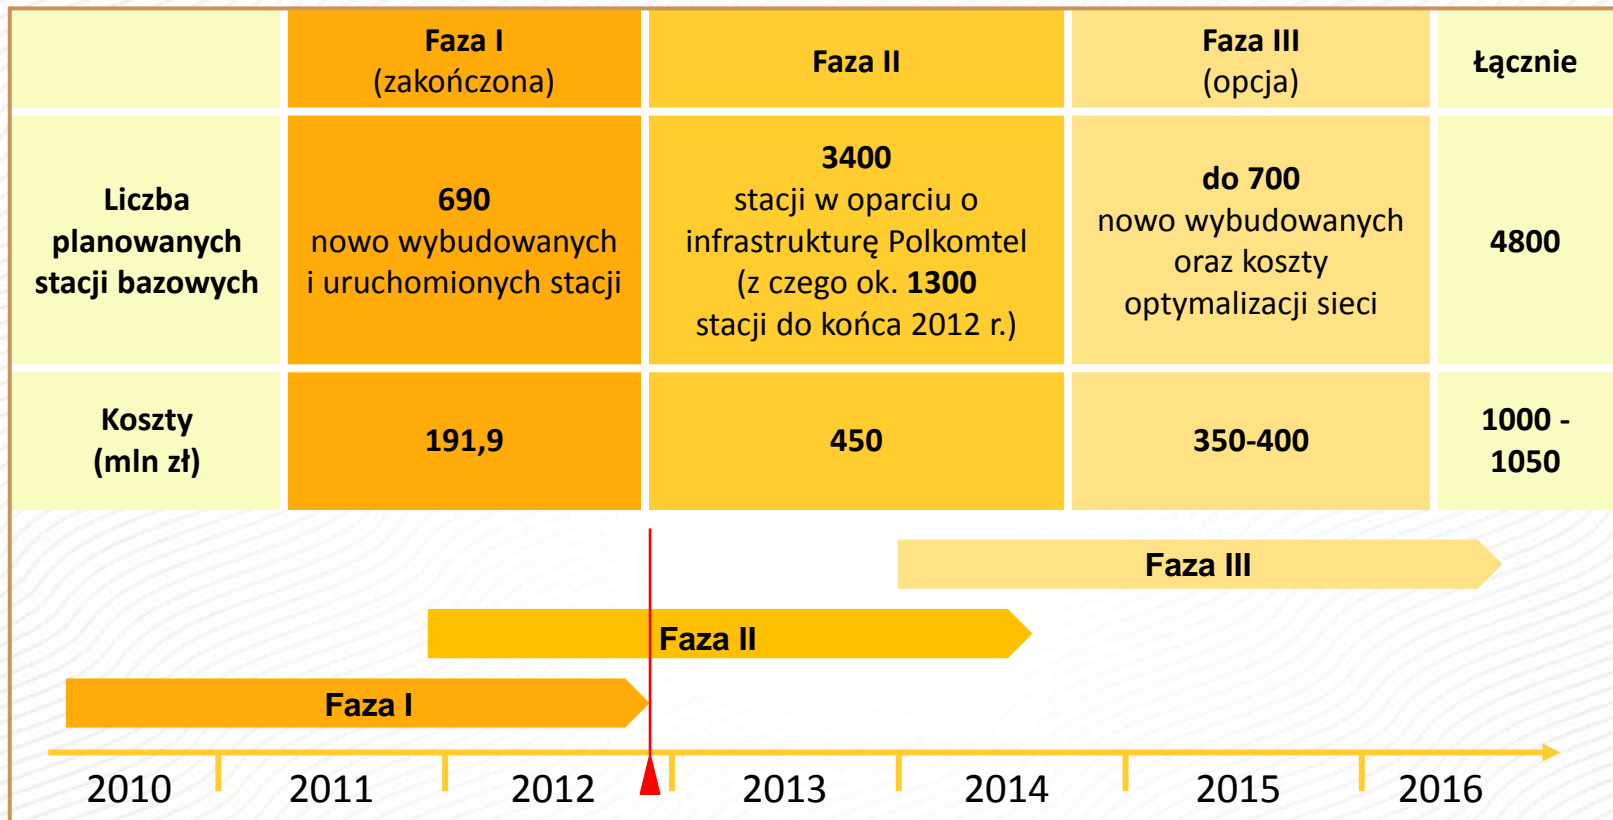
| | Faza I (zakończona) | Faza II | Faza III (opcja) | Łącznie |
|---|---|---|---|---|
| Liczba planowanych stacji bazowych | 690 nowo wybudowanych i uruchomionych stacji | 3400 stacji w oparciu o infrastrukturę Polkomtel (z czego ok. 1300 stacji do końca 2012 r.) | do 700 nowo wybudowanych oraz koszty optymalizacji sieci | 4800 |
| Koszty (mln zł) | 191,9 | 450 | 350-400 | 1000 - 1050 |

Faza III

Faza II

Faza I

2010 2011 2012 2013 2014 2015 2016